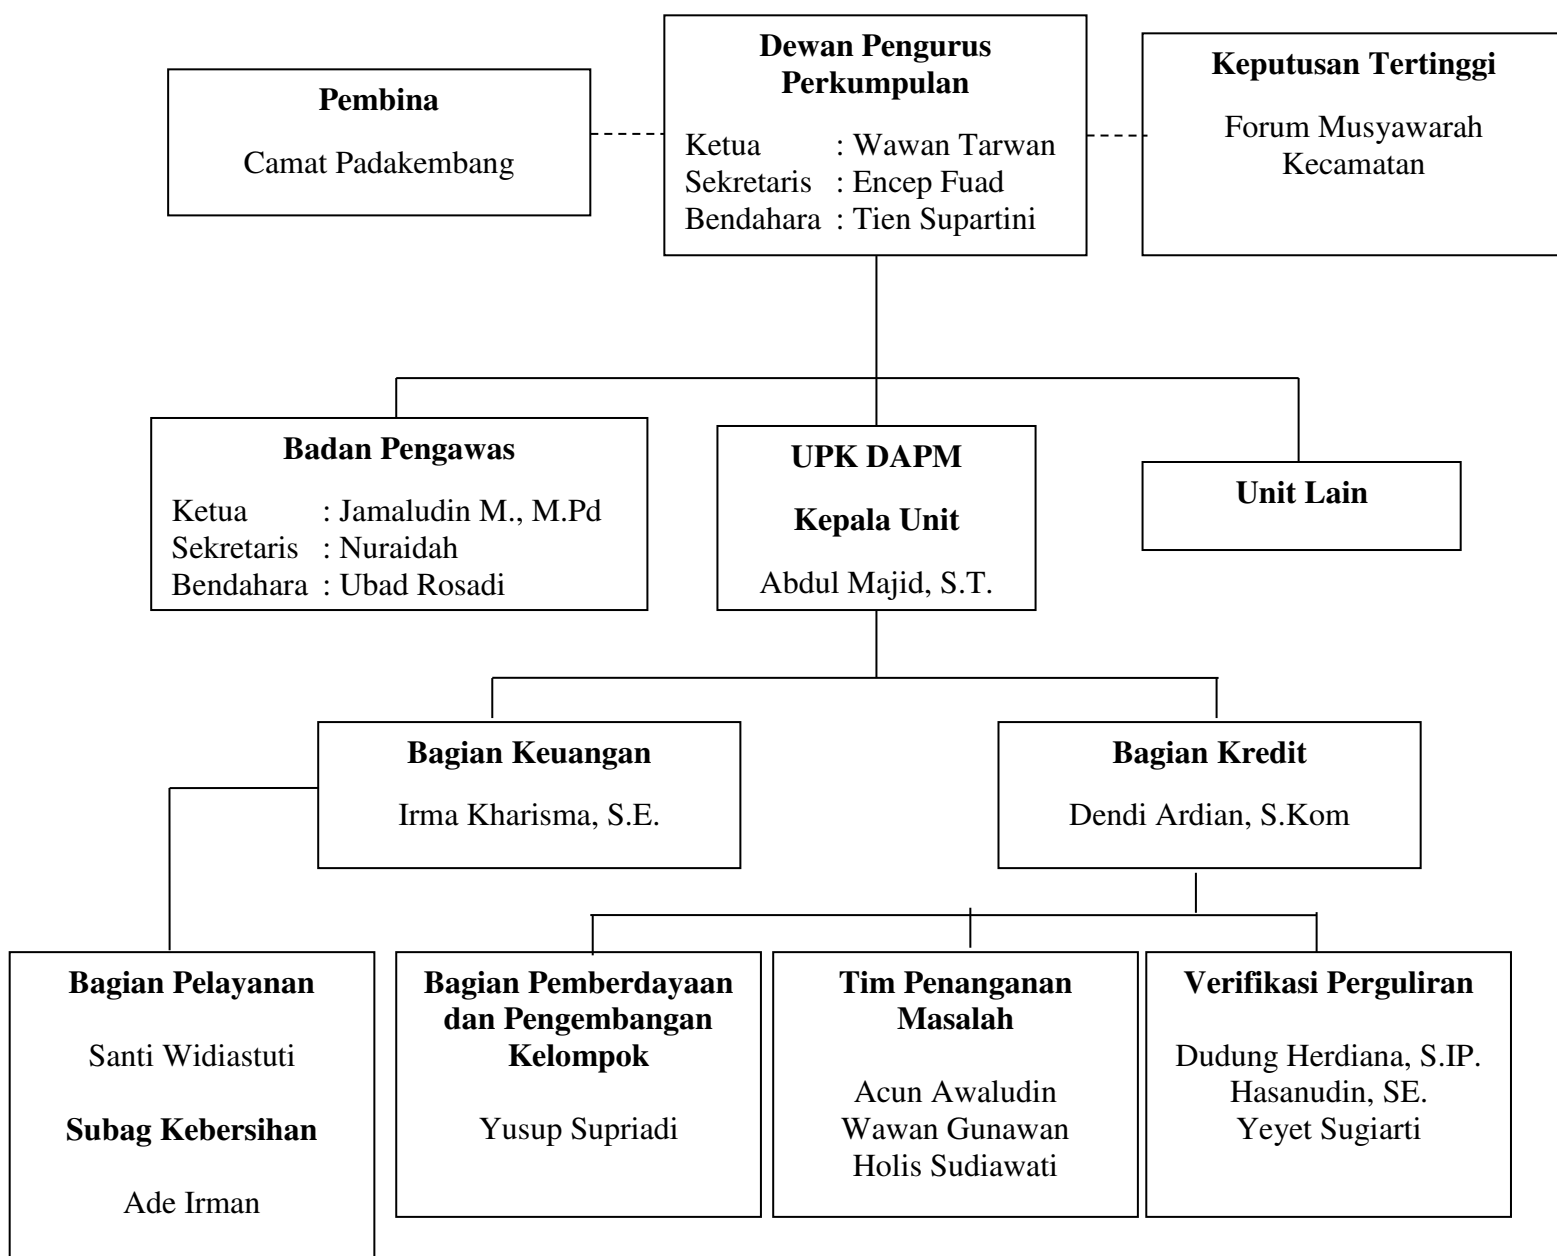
Pembina

Camat Padakembang

Dewan Pengurus Perkumpulan

Ketua : Wawan Tarwan
Sekretaris : Encep Fuad
Bendahara : Tien Supartini

Keputusan Tertinggi

Forum Musyawarah Kecamatan

Badan Pengawas

Ketua : Jamaludin M., M.Pd
Sekretaris : Nuraidah
Bendahara : Ubad Rosadi

UPK DAPM

Kepala Unit

Abdul Majid, S.T.

Unit Lain

Bagian Keuangan

Irma Kharisma, S.E.

Bagian Kredit

Dendi Ardian, S.Kom

Bagian Pelayanan

Santi Widiastuti

Subag Kebersihan

Ade Irman

Bagian Pemberdayaan dan Pengembangan Kelompok

Yusup Supriadi

Tim Penanganan Masalah

Acun Awaludin
Wawan Gunawan
Holis Sudiawati

Verifikasi Perguliran

Dudung Herdiana, S.IP.
Hasanudin, SE.
Yeyet Sugiarti